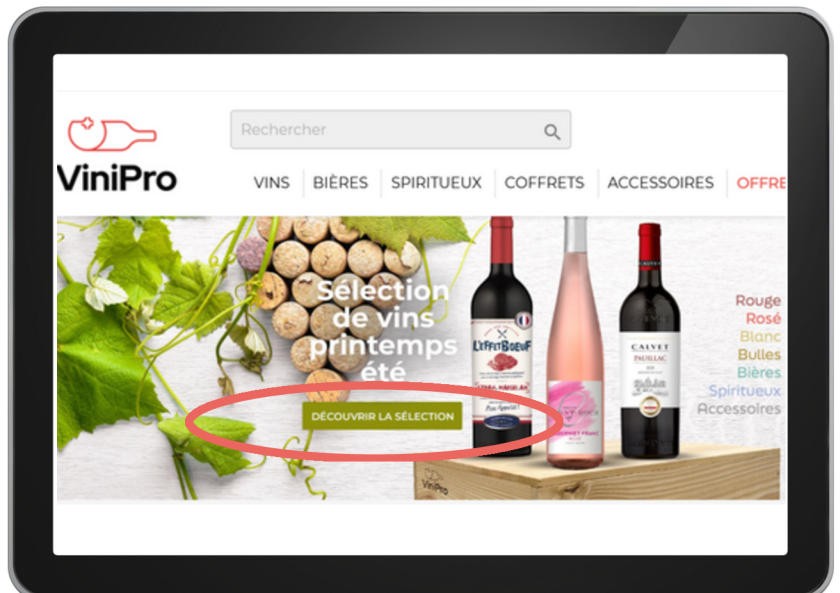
VinIPro

Rechercher

VINS | BIÈRES | SPIRITUEUX | COFFRETS | ACCESSOIRES | OFFRE

Sélection de vins printemps été

DÉCOUVRIR LA SÉLECTION

L'EFFET BOEUF

CALVET PAUILLAC

Rouge
Rosé
Blanc
Bulles
Bières
Spiritueux
Accessoires

VinIPro